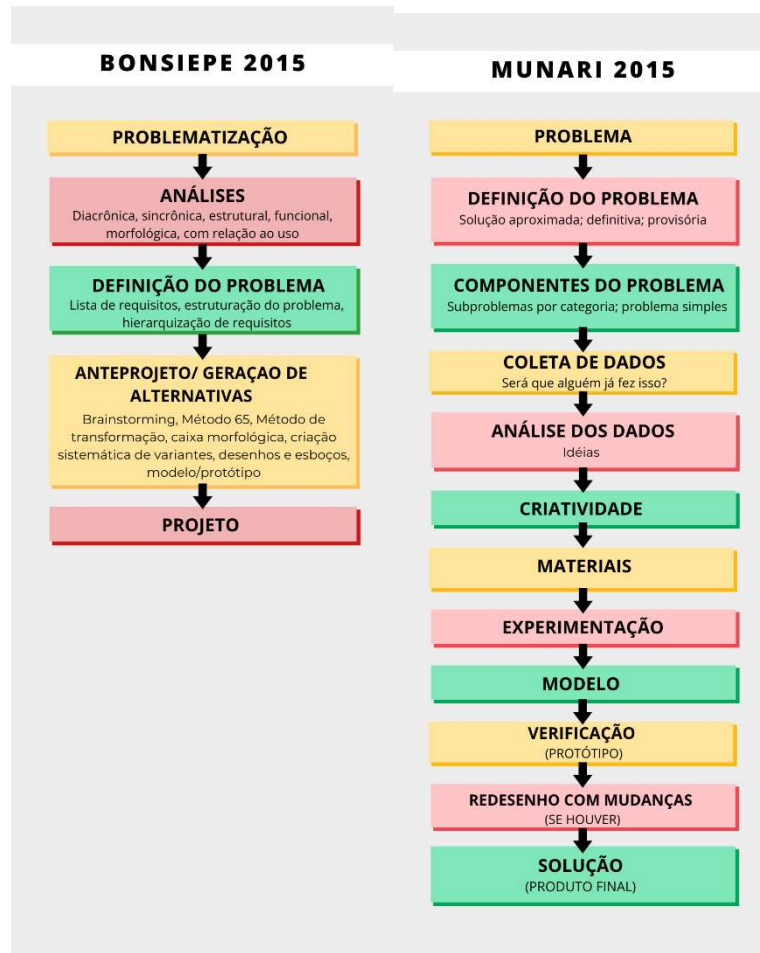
BONSIEPE 2015

PROBLEMATIZAÇÃO

ANÁLISES
Diacrônica, sincrônica, estrutural, funcional, morfológica, com relação ao uso

DEFINIÇÃO DO PROBLEMA
Lista de requisitos, estruturação do problema, hierarquização de requisitos

ANTEPROJETO/ GERAÇAO DE ALTERNATIVAS
Brainstorming, Método 65, Método de transformação, caixa morfológica, criação sistemática de variantes, desenhos e esboços, modelo/protótipo

PROJETO

MUNARI 2015

PROBLEMA

DEFINIÇÃO DO PROBLEMA
Solução aproximada; definitiva; provisória

COMPONENTES DO PROBLEMA
Subproblemas por categoria; problema simples

COLETA DE DADOS
Será que alguém já fez isso?

ANÁLISE DOS DADOS
Idéias

CRIATIVIDADE

MATERIAIS

EXPERIMENTAÇÃO

MODELO

VERIFICAÇÃO
(PROTÓTIPO)

REDESENHO COM MUDANÇAS
(SE HOUVER)

SOLUÇÃO
(PRODUTO FINAL)